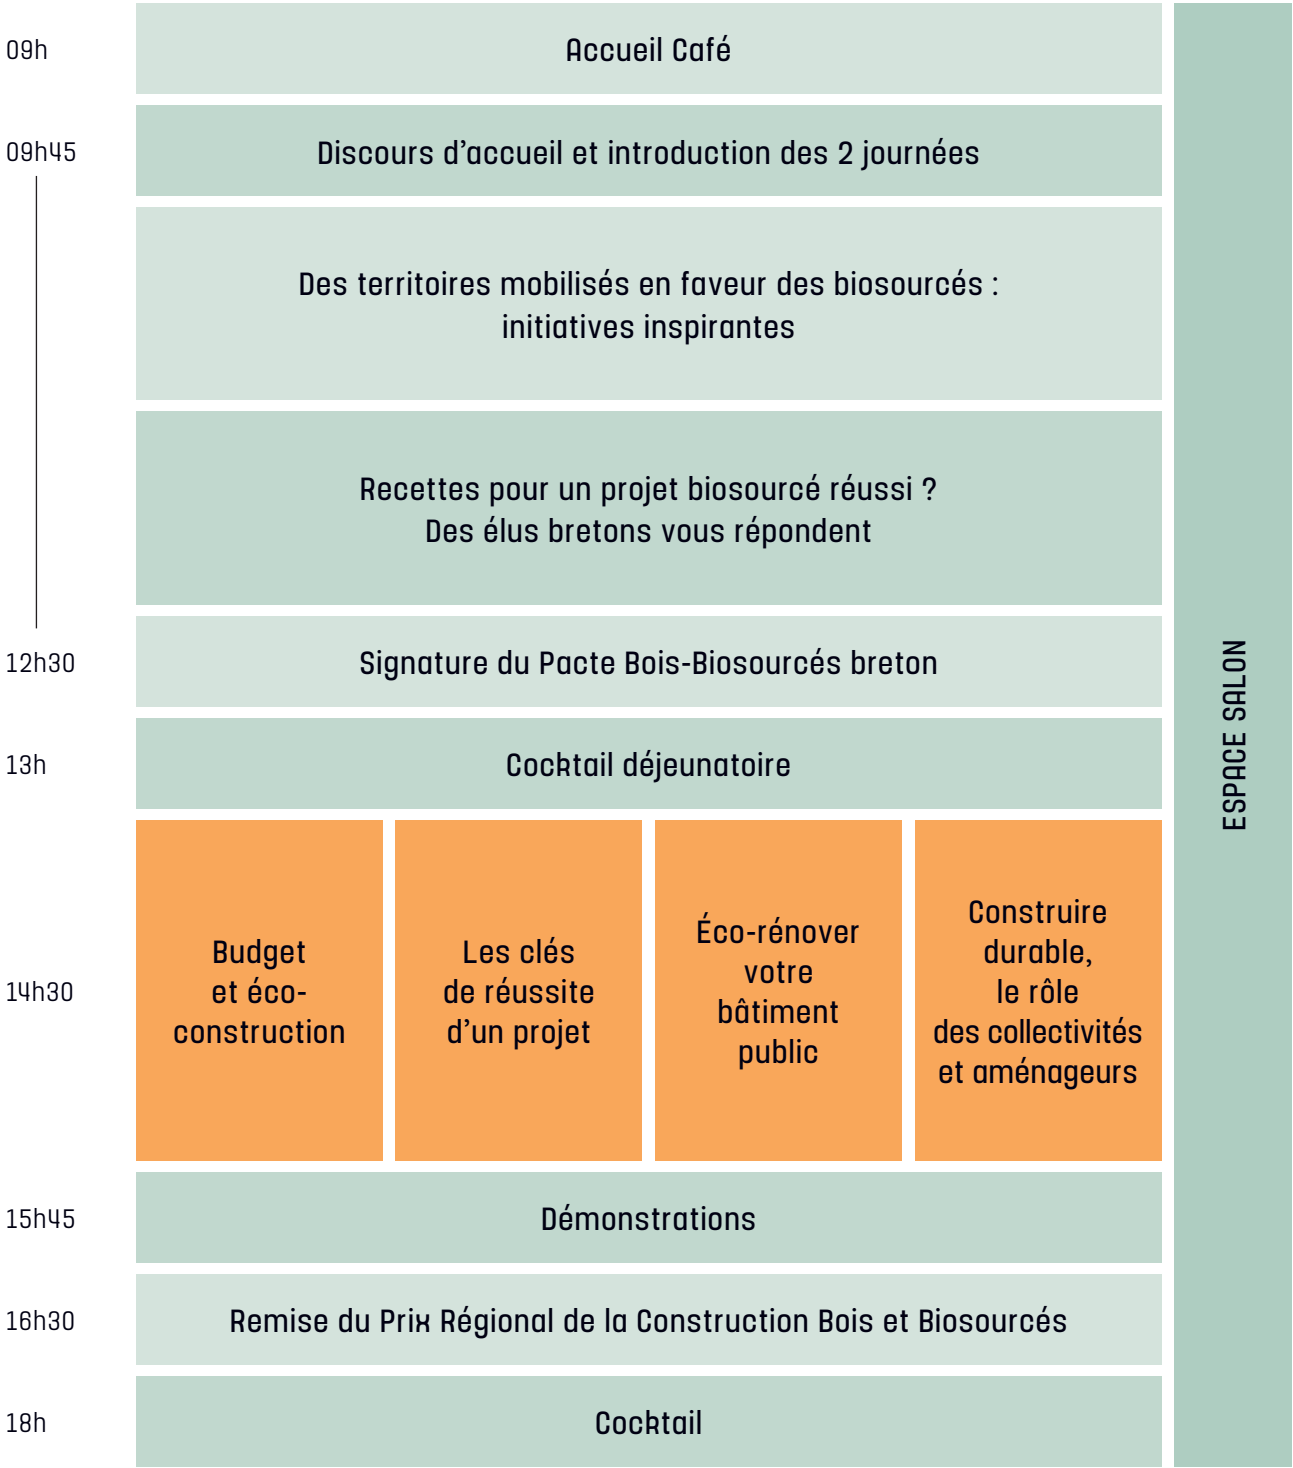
09h
Accueil Café

09h45
Discours d’accueil et introduction des 2 journées

Des territoires mobilisés en faveur des biosourcés : initiatives inspirantes

Recettes pour un projet biosourcé réussi ? Des élus bretons vous répondent

12h30
Signature du Pacte Bois-Biosourcés breton

13h
Cocktail déjeunatoire

14h30
Budget et éco-construction

Les clés de réussite d’un projet

Éco-rénover votre bâtiment public

Construire durable, le rôle des collectivités et aménageurs

15h45
Démonstrations

16h30
Remise du Prix Régional de la Construction Bois et Biosourcés

18h
Cocktail

ESPACE SALON